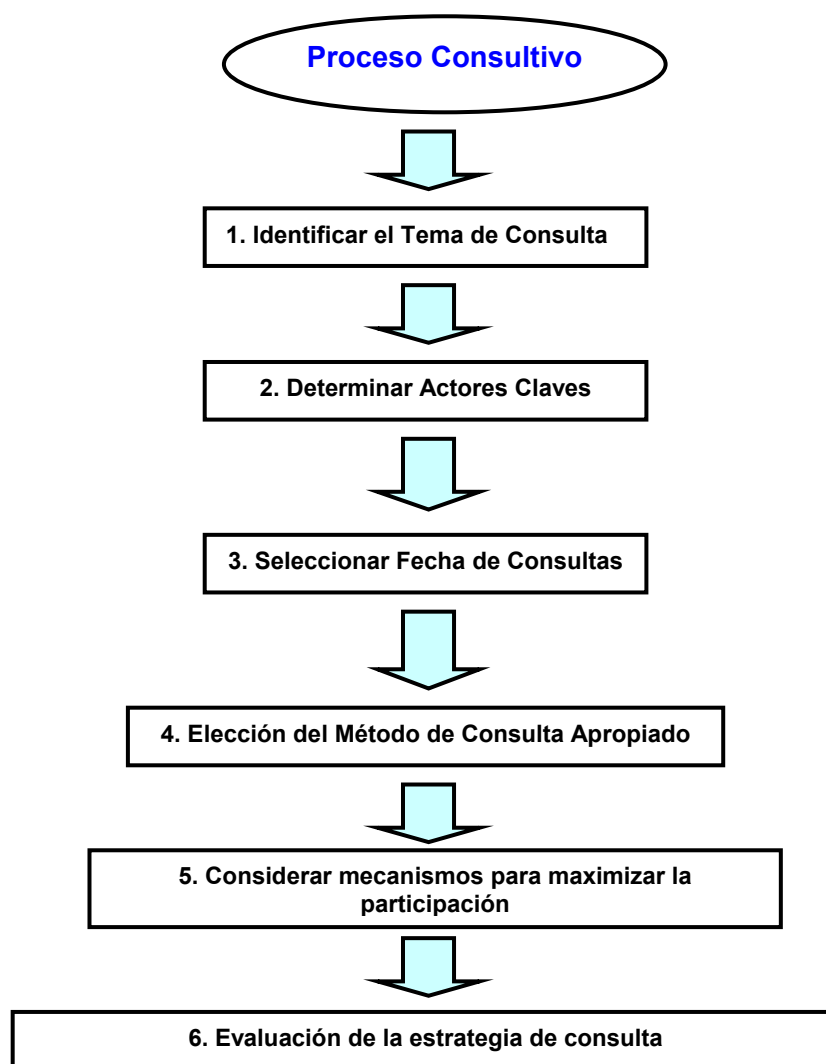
Proceso Consultivo

1. Identificar el Tema de Consulta

2. Determinar Actores Claves

3. Seleccionar Fecha de Consultas

4. Elección del Método de Consulta Apropiado

5. Considerar mecanismos para maximizar la participación

6. Evaluación de la estrategia de consulta